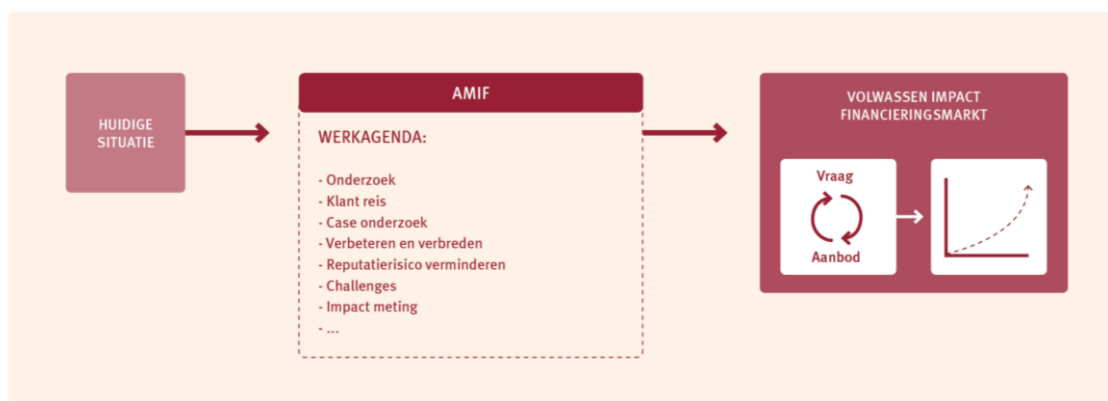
HUIDIGE SITUATIE

AMIF

WERKAGENDA:

- Onderzoek
- Klant reis
- Case onderzoek
- Verbeteren en verbreden
- Reputatierisico verminderen
- Challenges
- Impact meting
- ...

VOLWASSEN IMPACT FINANCIERINGSMARKT

Vraag

Aanbod